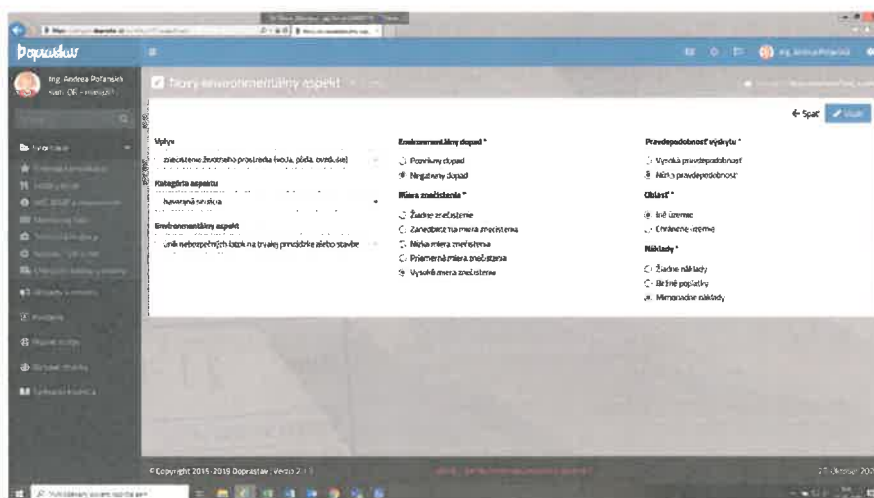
Doprastav

Ing. Andrea Polanská

Nový environmentálny aspekt

← Späť

Vplyv

znečistenie životného prostredia (voda, pôda, ovzdušie)

Kategória aspektu

havarijná situácia

Environmentálny aspekt

únik nebezpečných látok na trvalej prevádzke alebo stavbe

Environmentálny dopad *

Pozitívny dopad

Negatívny dopad

Miera znečistenia *

Žiadne znečistenie

Zanedbateľná miera znečistenia

Nízka miera znečistenia

Priemerná miera znečistenia

Vysoká miera znečistenia

Pravdepodobnosť výskytu *

Vysoká pravdepodobnosť

Nízka pravdepodobnosť

Oblasť *

Iné územie

Chránené územie

Náklady *

Žiadne náklady

Bežné poplatky

Mimoriadne náklady

© Copyright 2015-2019 Doprastav | Verzia 2.1.3

Vyhľadávanie